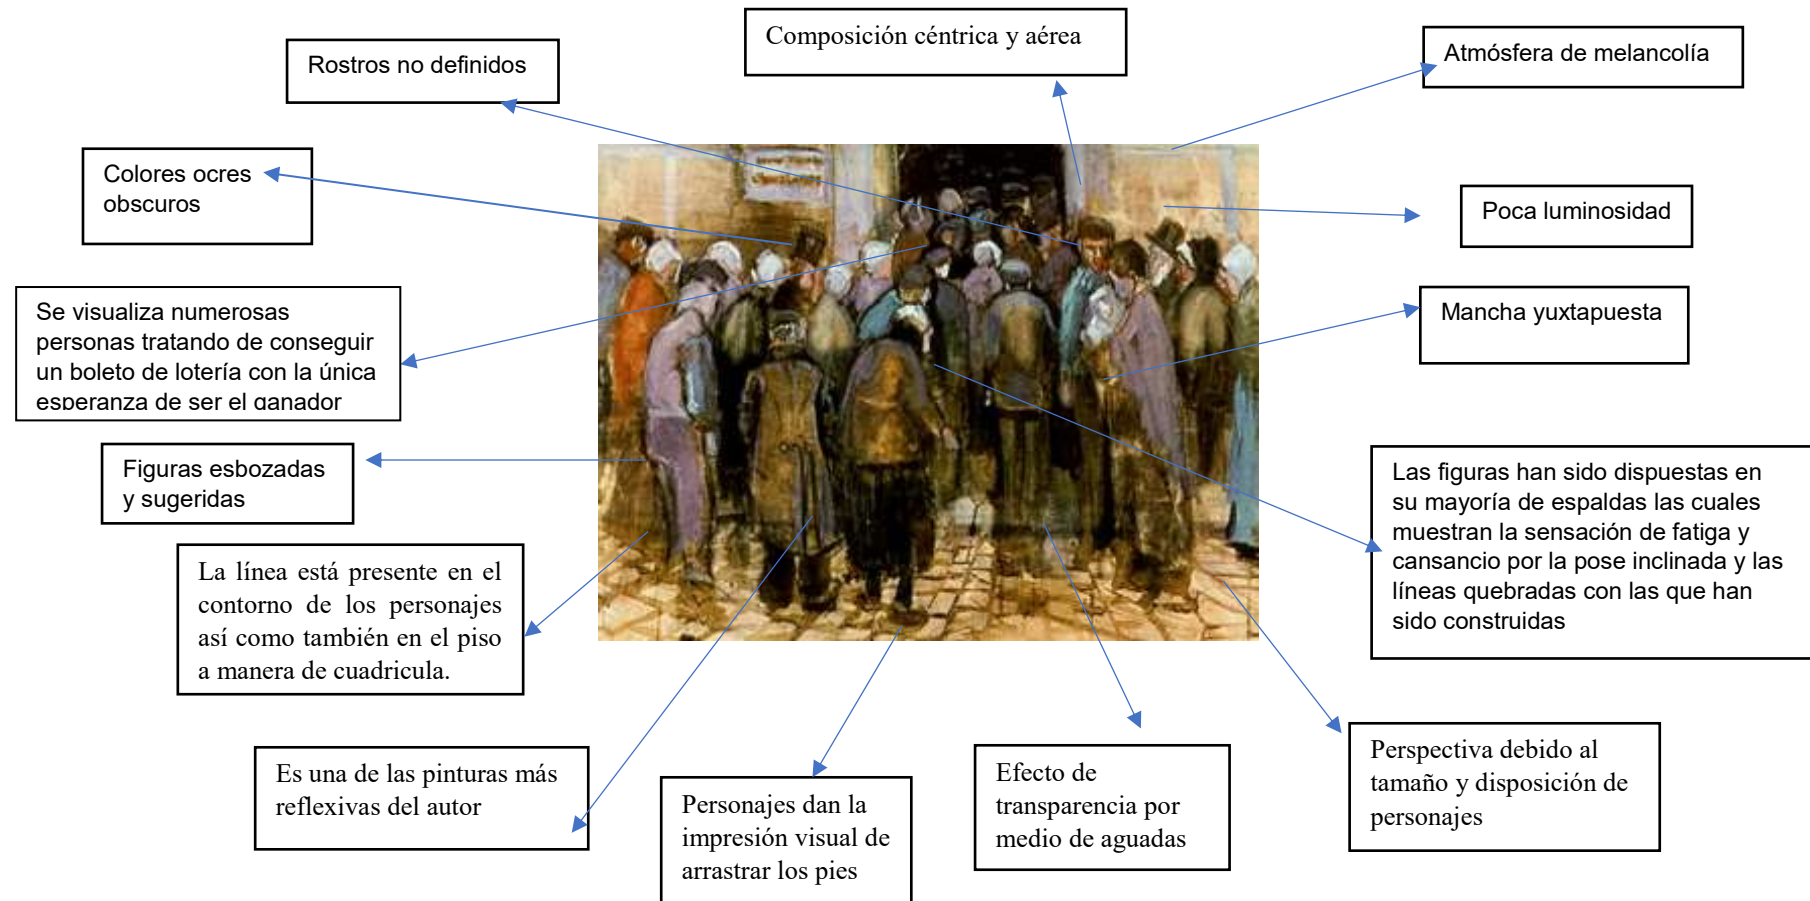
Rostros no definidos

Composición céntrica y aérea

Atmósfera de melancolía

Colores ocres obscuros

Poca luminosidad

Se visualiza numerosas personas tratando de conseguir un boleto de lotería con la única esperanza de ser el ganador

Mancha yuxtapuesta

Figuras esbozadas y sugeridas

Las figuras han sido dispuestas en su mayoría de espaldas las cuales muestran la sensación de fatiga y cansancio por la pose inclinada y las líneas quebradas con las que han sido construidas

La línea está presente en el contorno de los personajes así como también en el piso a manera de cuadricula.

Es una de las pinturas más reflexivas del autor

Personajes dan la impresión visual de arrastrar los pies

Efecto de transparencia por medio de aguadas

Perspectiva debido al tamaño y disposición de personajes